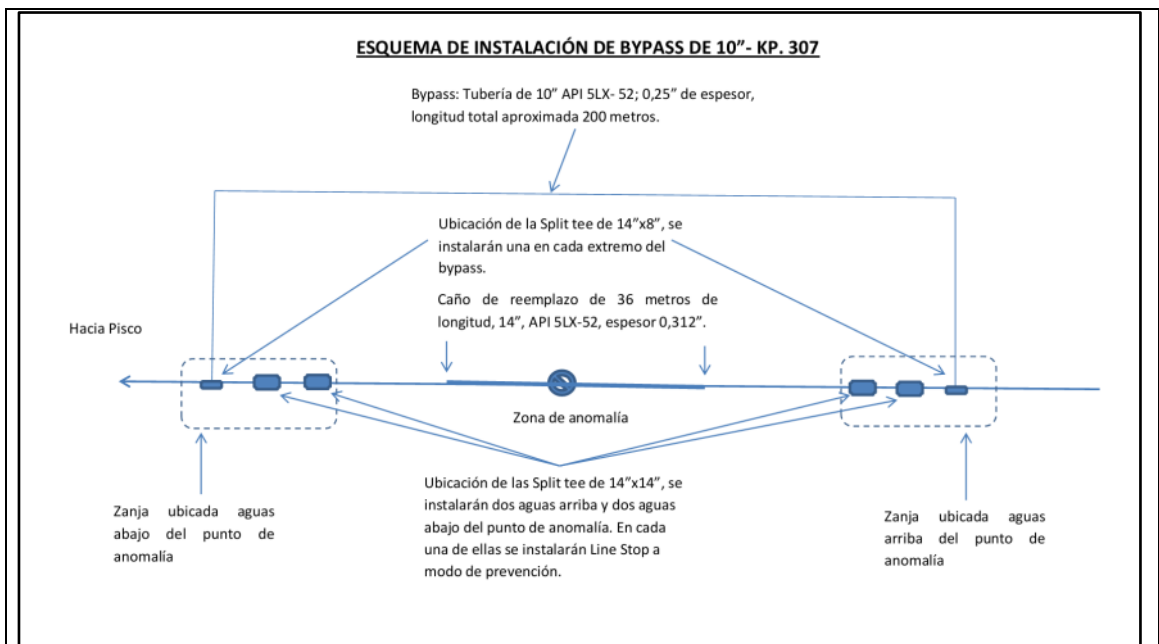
ESQUEMA DE INSTALACIÓN DE BYPASS DE 10"- KP. 307

Bypass: Tubería de 10" API 5LX- 52; 0,25" de espesor, longitud total aproximada 200 metros.

Ubicación de la Split tee de 14"x8", se instalarán una en cada extremo del bypass.

Caño de reemplazo de 36 metros de longitud, 14", API 5LX-52, espesor 0,312".

Hacia Pisco

Zona de anomalía

Ubicación de las Split tee de 14"x14", se instalarán dos aguas arriba y dos aguas abajo del punto de anomalía. En cada una de ellas se instalarán Line Stop a modo de prevención.

Zanja ubicada aguas abajo del punto de anomalía

Zanja ubicada aguas arriba del punto de anomalía